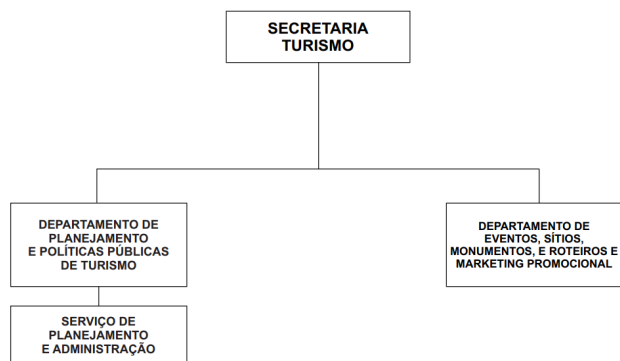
SECRETARIA TURISMO

DEPARTAMENTO DE PLANEJAMENTO E POLÍTICAS PÚBLICAS DE TURISMO

DEPARTAMENTO DE EVENTOS, SÍTIOS, MONUMENTOS, E ROTEIROS E MARKETING PROMOCIONAL

SERVIÇO DE PLANEJAMENTO E ADMINISTRAÇÃO